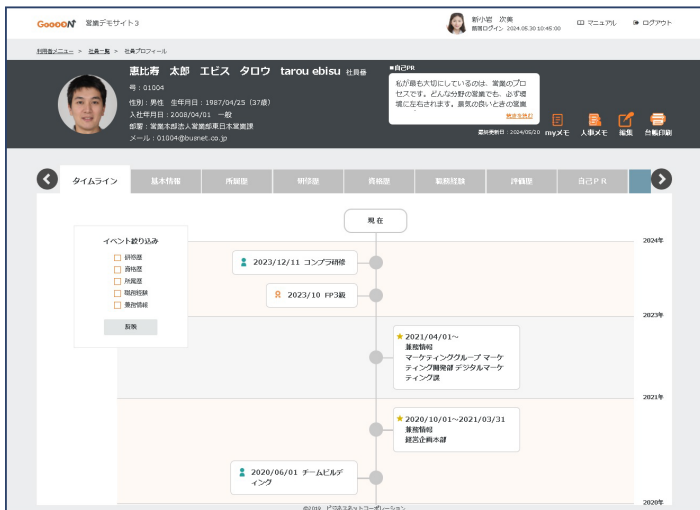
GoooooN 営業デモサイト3

新小岩 次美
前回ログイン 2024.05.30 10:45:00

マニュアル
ログアウト

利用者メニュー > 社員一覧 > 社員プロフィール

恵比寿 太郎 エビス タロウ tarou ebisu 社員番号：01004
性別：男性 生年月日：1987/04/25（37歳）
入社年月日：2008/04/01 一般
部署：営業本部法人営業部東日本営業課
メール：01004@busnet.co.jp

■自己PR
私が最も大切にしているのは、営業のプロセスです。どんな分野の営業でも、必ず環境に左右されます。景気の良いときの営業
続きを読む

最終更新日：2024/05/20
myメモ
人事メモ
編集
台帳印刷

タイムライン
基本情報
所属歴
研修歴
資格歴
職務経験
評価歴
自己ＰＲ

現在

イベント絞り込み
研修歴
資格歴
所属歴
職務経験
業務経験
絞り込み

2024年
2023/12/11 コンプラ研修
2023/10 FP3級
2023年
2021/04/01～
業務経験
マーケティンググループ マーケティング開発部 デジタルマーケティング課
2021年
2020/10/01～2021/03/31
業務経験
経営企画本部
2020/06/01 チームビルディング
2020年

©2019 ビジネスネットコーポレーション